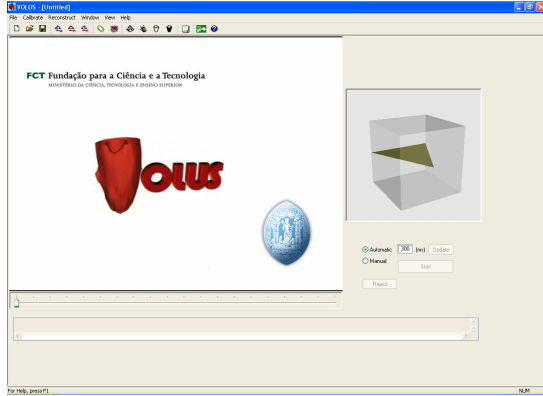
VOLUS - [Untitled]

File Calibrate Reconstruct Window View Help

FCT Fundação para a Ciência e a Tecnologia
MINISTÉRIO DA CIÊNCIA, TECNOLOGIA E ENSINO SUPERIOR

OLUS

Automatic 300 (ms) Update
Manual
Start
Reset

For Help, press F1
NUM